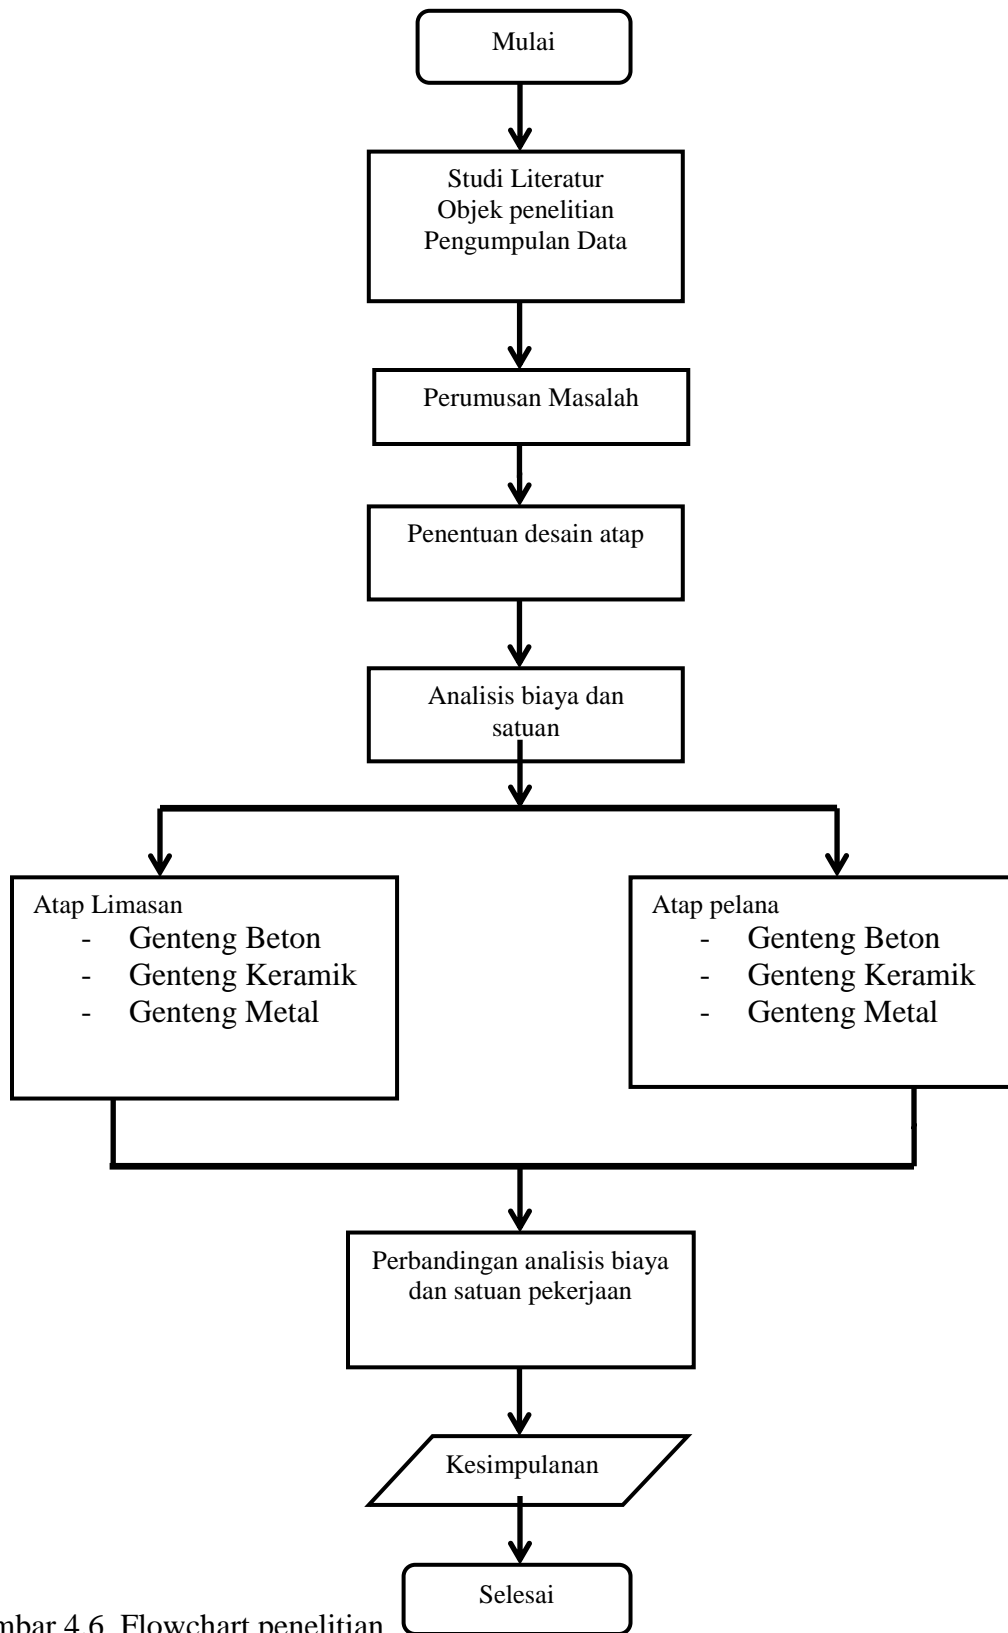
Mulai

Studi Literatur
Objek penelitian
Pengumpulan Data

Perumusan Masalah

Penentuan desain atap

Analisis biaya dan satuan

Atap Limasan
- Genteng Beton
- Genteng Keramik
- Genteng Metal

Atap pelana
- Genteng Beton
- Genteng Keramik
- Genteng Metal

Perbandingan analisis biaya dan satuan pekerjaan

Kesimpulanan

Selesai

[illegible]mbar 4.6. Flowchart penelitian